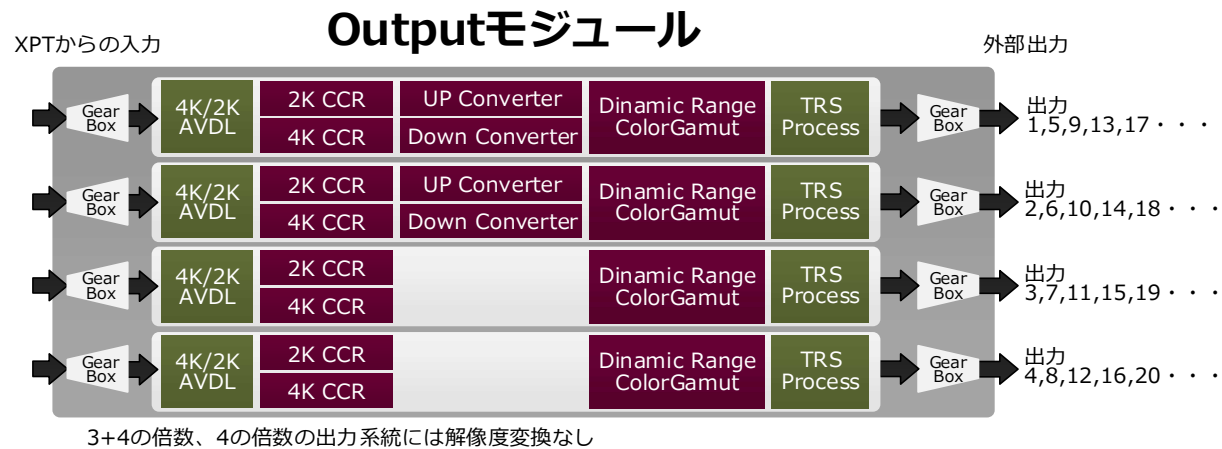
XPTからの入力

Outputモジュール

外部出力

Gear Box

4K/2K AVDL

2K CCR

4K CCR

UP Converter

Down Converter

Dinamic Range ColorGamut

TRS Process

Gear Box

出力 1,5,9,13,17・・・

Gear Box

4K/2K AVDL

2K CCR

4K CCR

UP Converter

Down Converter

Dinamic Range ColorGamut

TRS Process

Gear Box

出力 2,6,10,14,18・・・

Gear Box

4K/2K AVDL

2K CCR

4K CCR

Dinamic Range ColorGamut

TRS Process

Gear Box

出力 3,7,11,15,19・・・

Gear Box

4K/2K AVDL

2K CCR

4K CCR

Dinamic Range ColorGamut

TRS Process

Gear Box

出力 4,8,12,16,20・・・

3+4の倍数、4の倍数の出力系統には解像度変換なし